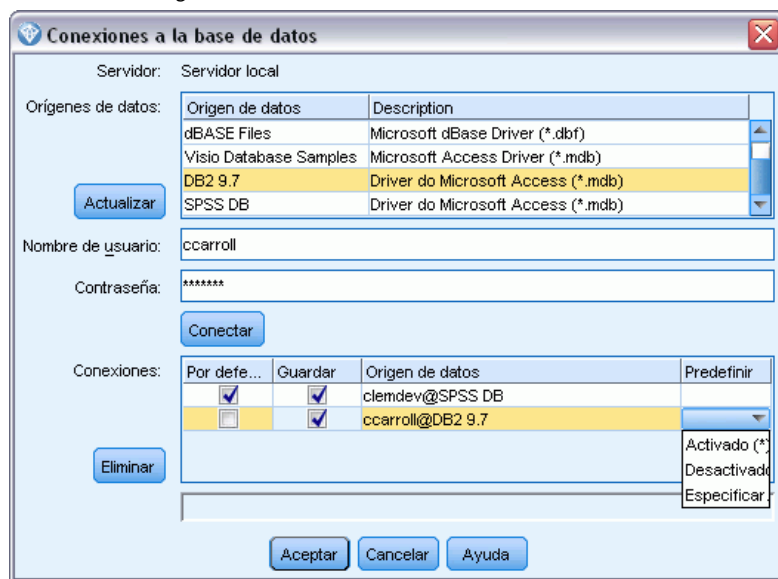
Conexiones a la base de datos

Servidor: Servidor local

Orígenes de datos:

| Origen de datos | Description |
|---|---|
| dBASE Files | Microsoft dBase Driver (*.dbf) |
| Visio Database Samples | Microsoft Access Driver (*.mdb) |
| DB2 9.7 | Driver do Microsoft Access (*.mdb) |
| SPSS DB | Driver do Microsoft Access (*.mdb) |

Actualizar

Nombre de usuario: ccarroll

Contraseña: *******

Conectar

Conexiones:

| Por defe... | Guardar | Origen de datos | Predefinir |
|---|---|---|---|
| ✓ | ✓ | clemdev@SPSS DB | |
| | ✓ | ccarroll@DB2 9.7 | |

Activado (*)
Desactivado
Especificar...

Eliminar

Aceptar Cancelar Ayuda